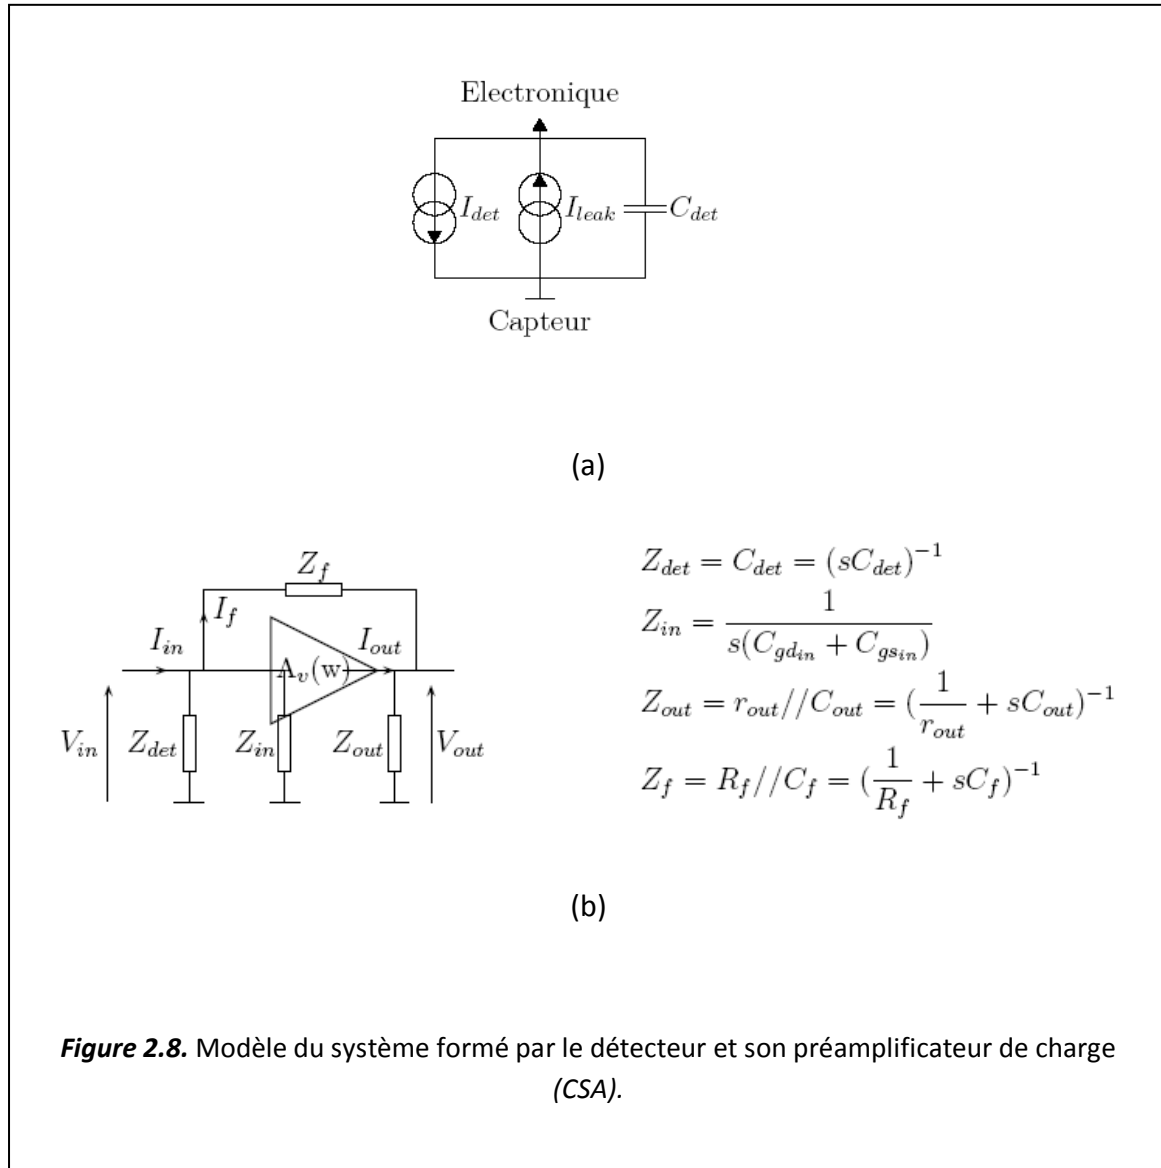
Electronique

$I_{det}$ $I_{leak}$ $C_{det}$

Capteur

(a)

$Z_f$

$I_f$

$I_{in}$ $I_{out}$

$A_v(w)$

$V_{in}$ $Z_{det}$ $Z_{in}$ $Z_{out}$ $V_{out}$

$Z_{det} = C_{det} = (sC_{det})^{-1}$
$Z_{in} = \frac{1}{s(C_{gd_{in}} + C_{gs_{in}})}$
$Z_{out} = r_{out}//C_{out} = (\frac{1}{r_{out}} + sC_{out})^{-1}$
$Z_f = R_f//C_f = (\frac{1}{R_f} + sC_f)^{-1}$

(b)

Figure 2.8. Modèle du système formé par le détecteur et son préamplificateur de charge (CSA).